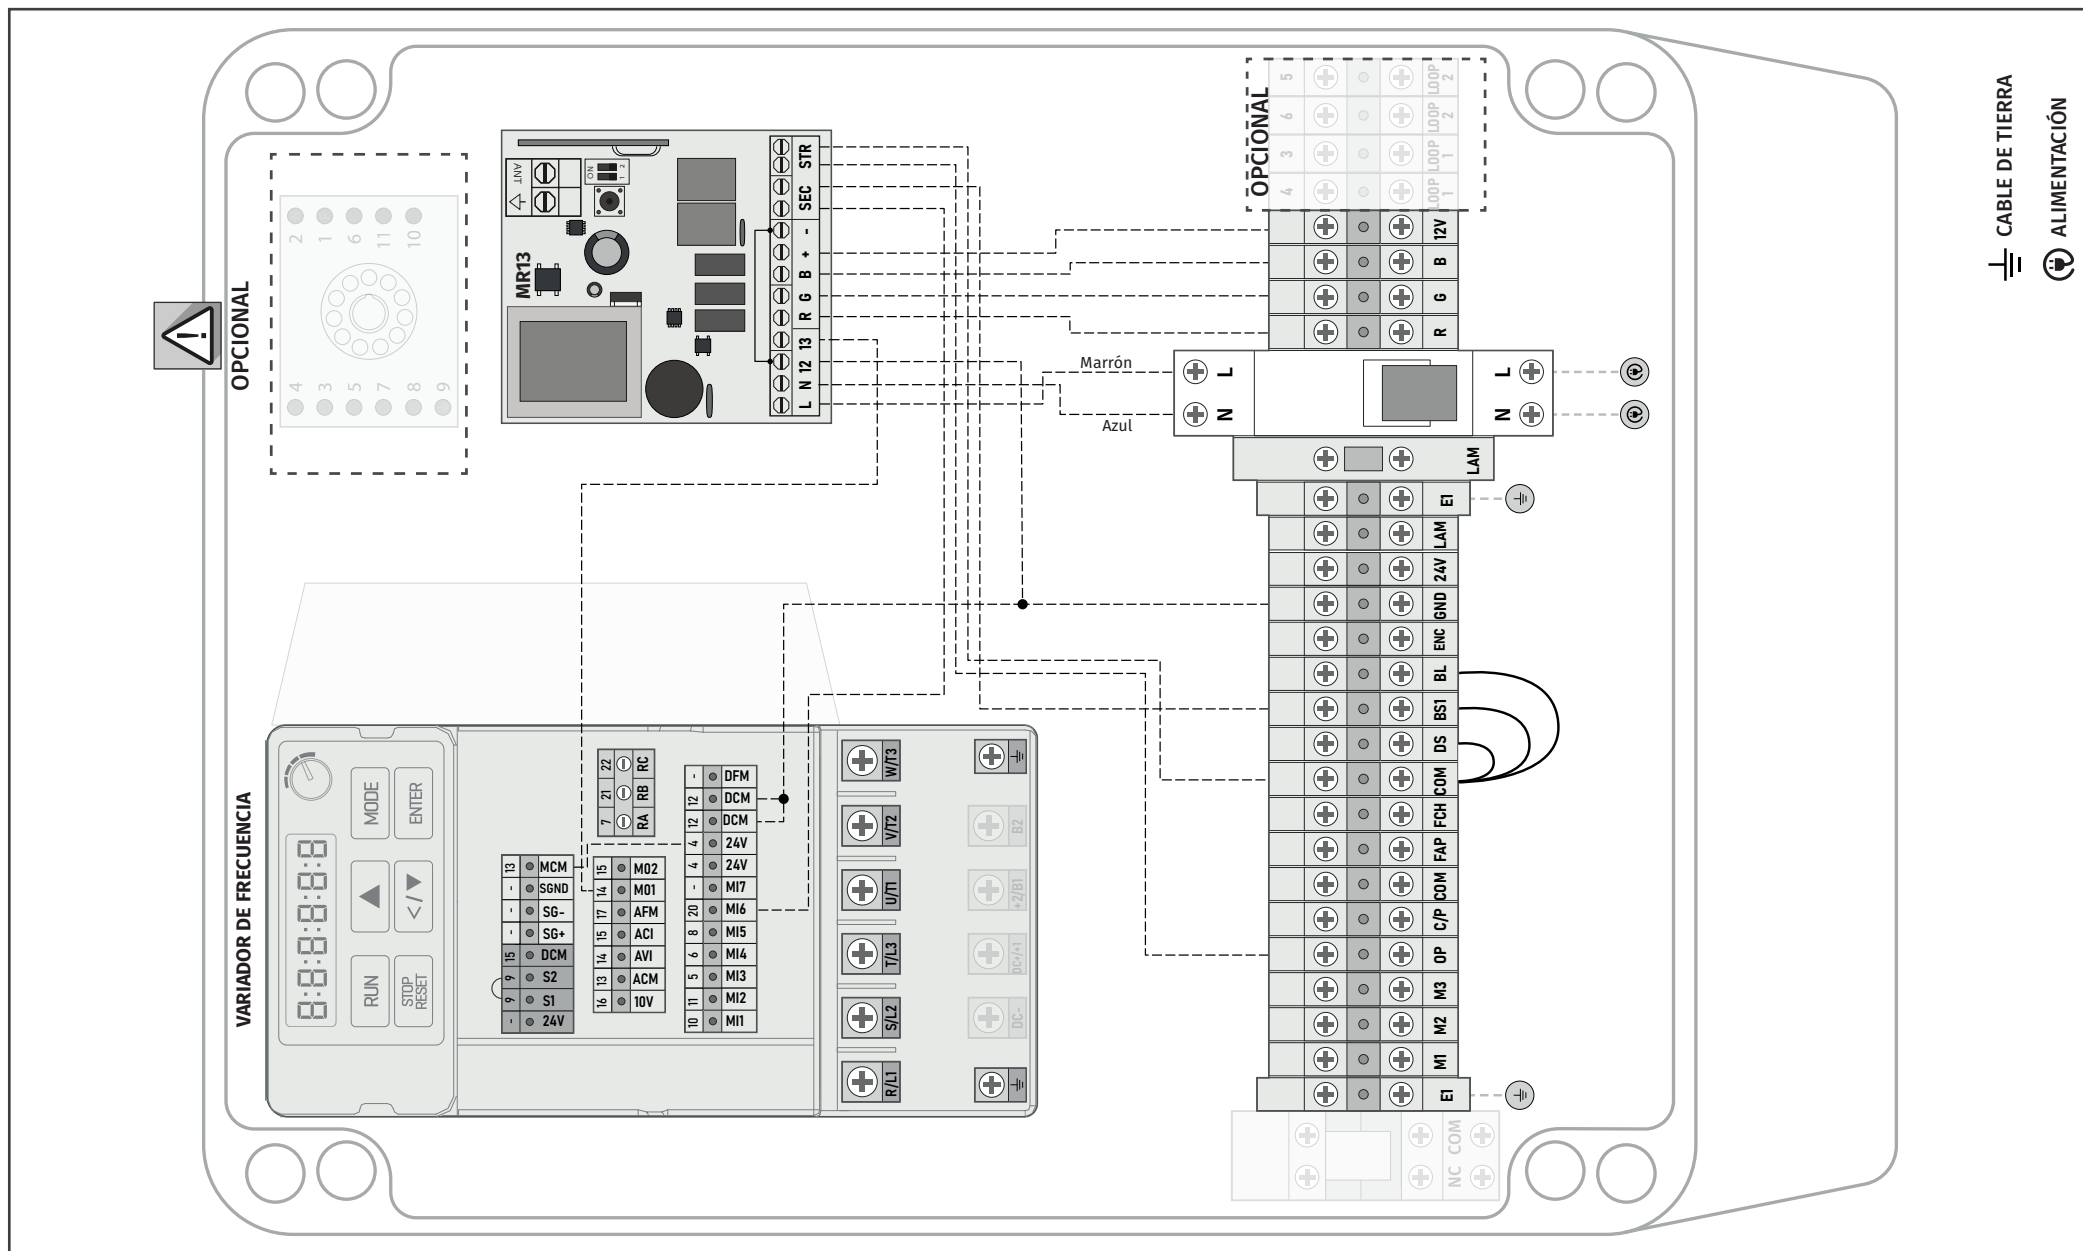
CABLE DE TIERRA
ALIMENTACIÓN

OPCIONAL
2 1 6 11 10
4 3 5 7 8 9

ANT
ON 1 2
MR13
STR
SEC
-
+
B
G
R
13
12
N
L

OPCIONAL
5 LOOP 2
6 LOOP 2
3 LOOP 1
4 LOOP 1
12V
B
G
R

Marrón
Azul
L
N
L
N
LAM
E1
LAM
24V
GND
ENC
BL
BS1
DS
COM
FCH
FAP
COM
C/P
OP
M3
M2
M1
E1
NC COM

VARIADOR DE FRECUENCIA
MODE
ENTER
RUN
STOP RESET
8.8.8.8.8

| 22 | RC |
|---|---|
| 21 | RB |
| 7 | RA |

| 13 | MCM |
|---|---|
| - | SGND |
| - | SG- |
| - | SG+ |
| 15 | DCM |
| 9 | S2 |
| 9 | S1 |
| - | 24V |

| 15 | MO2 |
|---|---|
| 14 | MO1 |
| 17 | AFM |
| 15 | ACI |
| 14 | AVI |
| 13 | ACM |
| 16 | 10V |

| - | DFM |
|---|---|
| 12 | DCM |
| 12 | DCM |
| 4 | 24V |
| 4 | 24V |
| - | MI7 |
| 20 | MI6 |
| 8 | MI5 |
| 6 | MI4 |
| 5 | MI3 |
| 11 | MI2 |
| 10 | MI1 |

W/T3
V/T2
U/T1
T/L3
S/L2
R/L1
B2
+2/B1
DC+/+1
DC-